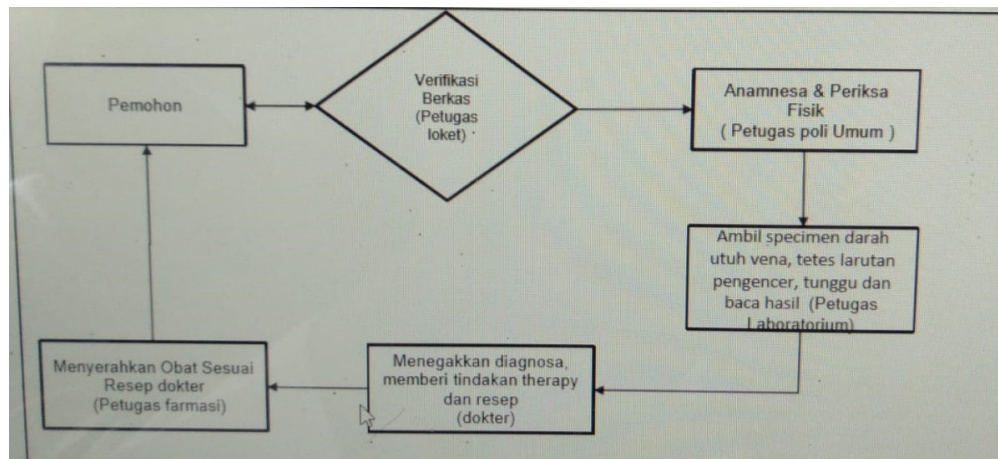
Pemohon

Verifikasi Berkas (Petugas loket)

Anamnesa & Periksa Fisik ( Petugas poli Umum )

Ambil specimen darah utuh vena, tetes larutan pengencer, tunggu dan baca hasil (Petugas Laboratorium)

Menegakkan diagnosa, memberi tindakan therapy dan resep (dokter)

Menyerahkan Obat Sesuai Resep dokter (Petugas farmasi)